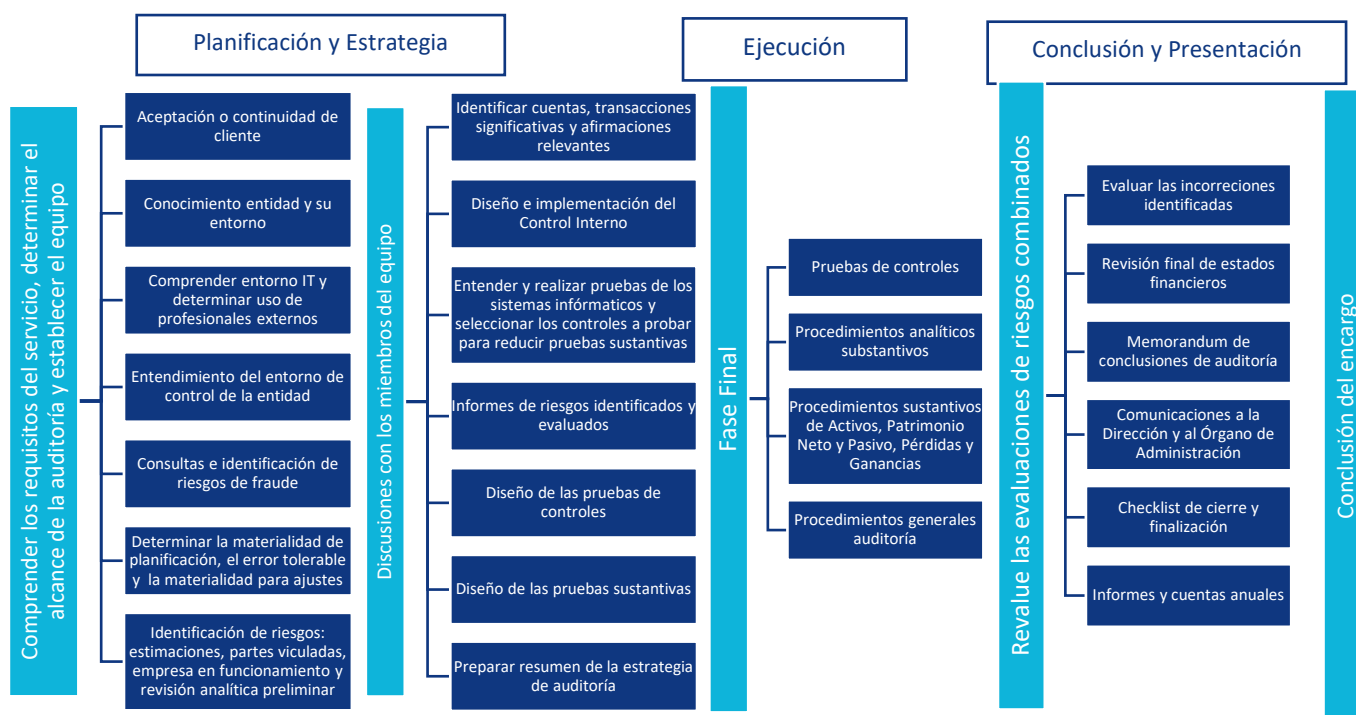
Planificación y Estrategia

Ejecución

Conclusión y Presentación

Comprender los requisitos del servicio, determinar el alcance de la auditoría y establecer el equipo

Aceptación o continuidad de cliente

Conocimiento entidad y su entorno

Comprender entorno IT y determinar uso de profesionales externos

Entendimiento del entorno de control de la entidad

Consultas e identificación de riesgos de fraude

Determinar la materialidad de planificación, el error tolerable y la materialidad para ajustes

Identificación de riesgos: estimaciones, partes viculadas, empresa en funcionamiento y revisión analítica preliminar

Discusiones con los miembros del equipo

Identificar cuentas, transacciones significativas y afirmaciones relevantes

Diseño e implementación del Control Interno

Entender y realizar pruebas de los sistemas infórmaticos y seleccionar los controles a probar para reducir pruebas sustantivas

Informes de riesgos identificados y evaluados

Diseño de las pruebas de controles

Diseño de las pruebas sustantivas

Preparar resumen de la estrategia de auditoría

Fase Final

Pruebas de controles

Procedimientos analíticos substantivos

Procedimientos sustantivos de Activos, Patrimonio Neto y Pasivo, Pérdidas y Ganancias

Procedimientos generales auditoría

Revalue las evaluaciones de riesgos combinados

Evaluar las incorreciones identificadas

Revisión final de estados financieros

Memorandum de conclusiones de auditoría

Comunicaciones a la Dirección y al Órgano de Administración

Checklist de cierre y finalización

Informes y cuentas anuales

Conclusión del encargo